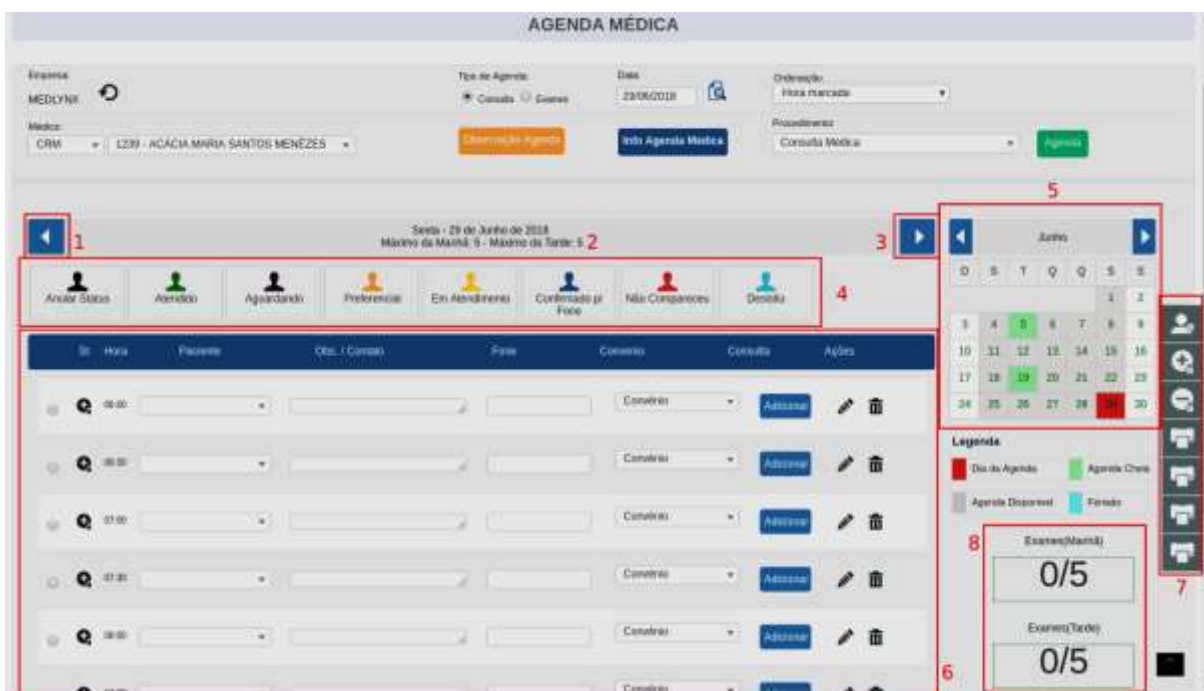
AGENDA MÉDICA

Empresa
MEDLYNX

Tipo de Agenda:
Consulta Exames

Data
29/06/2018

Ordenação:
Hora marcada

Medico:
CRM 1239 - ACÁCIA MARIA SANTOS MENEZES

Observação Agenda

Info Agenda Medica

Procedimento
Consulta Medica

Agenda

5

1

Sexta - 29 de Junho de 2018
Máximo da Manhã: 5 - Máximo da Tarde: 5 2

3

Junho

| D | S | T | Q | Q | S | S |
|---|---|---|---|---|---|---|
| | | | | | 1 | 2 |
| 3 | 4 | 5 | 6 | 7 | 8 | 9 |
| 10 | 11 | 12 | 13 | 14 | 15 | 16 |
| 17 | 18 | 19 | 20 | 21 | 22 | 23 |
| 24 | 25 | 26 | 27 | 28 | 29 | 30 |

Anular Status
Atendido
Aguardando
Preferencial
Em Atendimento
Confirmado p/ Fone
Não Compareceu
Desistiu

4

| Sr. | Hora | Paciente | Obs. / Contato | Fone | Convenio | Consulta | Ações |
|---|---|---|---|---|---|---|---|
| | 06:00 | | | | Convênio | Adicionar | |
| | 06:30 | | | | Convênio | Adicionar | |
| | 07:00 | | | | Convênio | Adicionar | |
| | 07:30 | | | | Convênio | Adicionar | |
| | 08:00 | | | | Convênio | Adicionar | |
| | | | | | Convênio | | |

Legenda
Dia da Agenda
Agenda Cheia
Agenda Disponível
Feriado

8
Exames(Manhã)
0/5

Exames(Tarde)
0/5

6

7